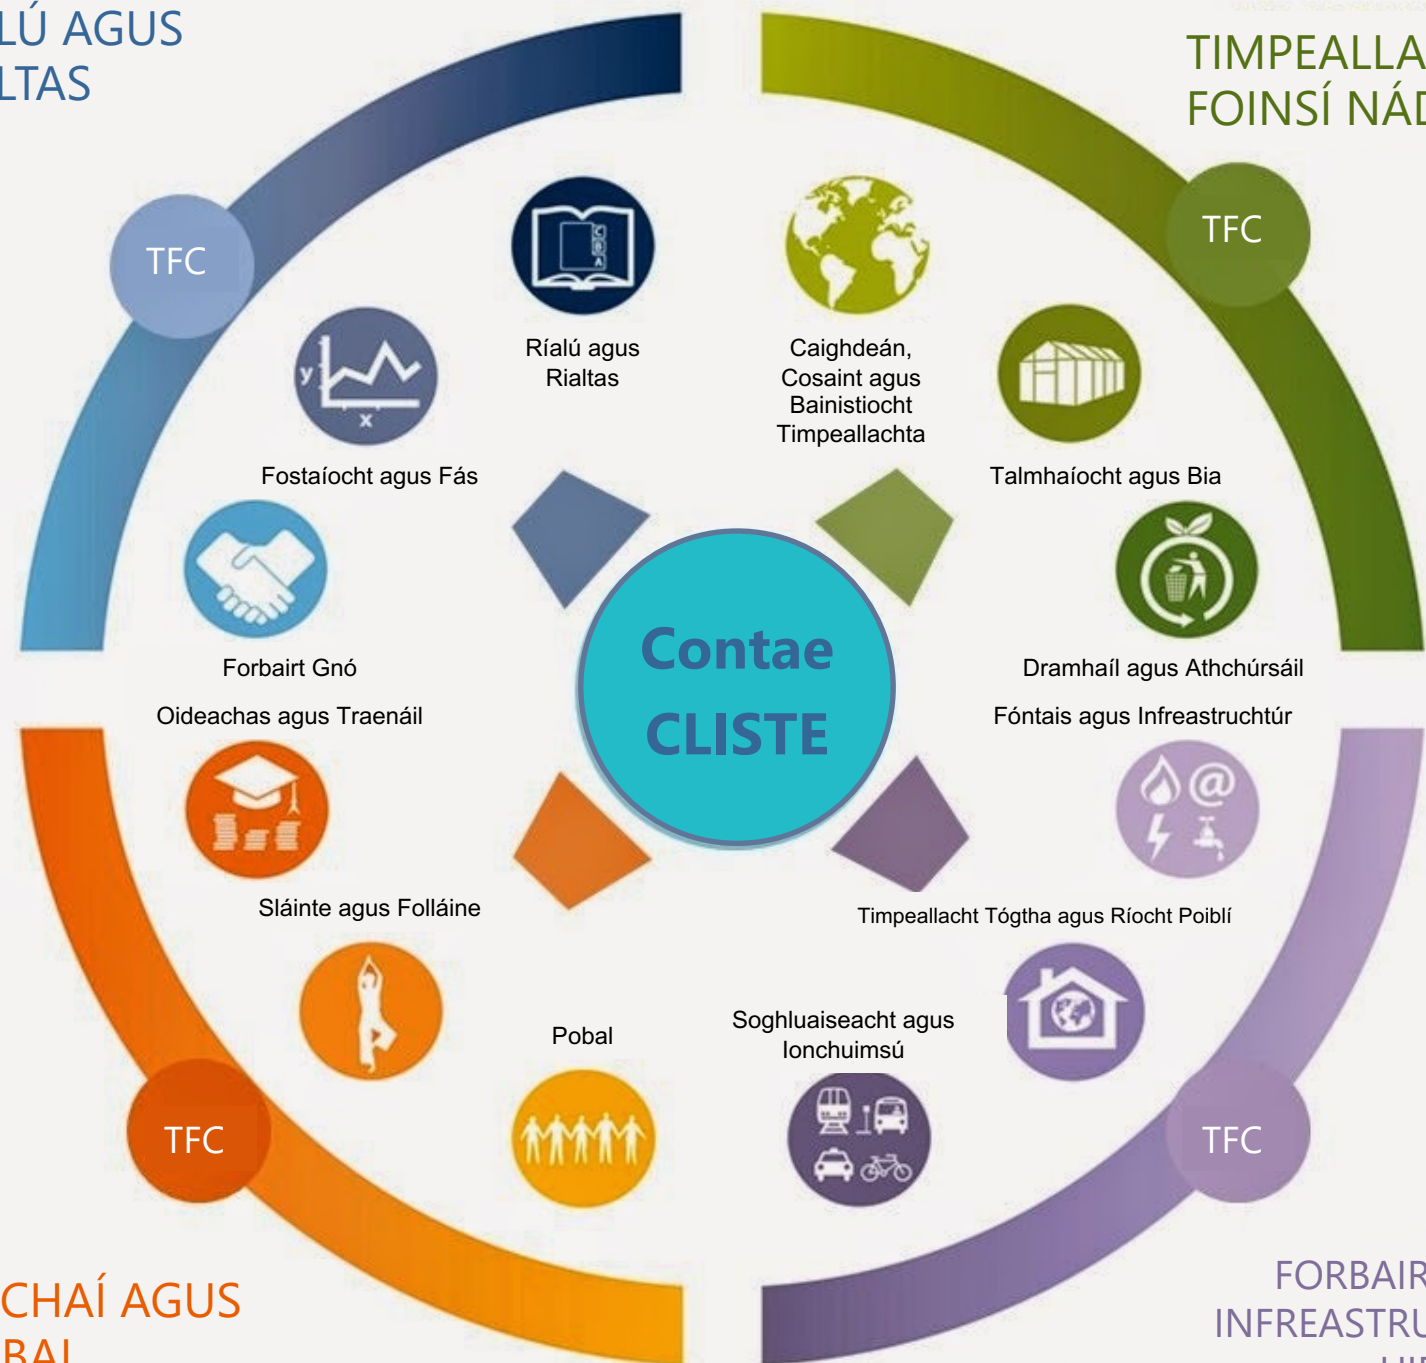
LÚ AGUS
LTAS

TIMPEALLA
FOINSÍ NÁD

TFC

TFC

Rialú agus Rialtas

Caighdeán, Cosaint agus Bainistiocht Timpeallachta

Fostaíocht agus Fás

Talmhaíocht agus Bia

Forbairt Gnó

Dramhaíl agus Athchúrsáil

Contae
CLISTE

Oideachas agus Traenáil

Fóntais agus Infreastruchtúr

Sláinte agus Folláine

Timpeallacht Tógtha agus Ríocht Poiblí

Pobal

Soghluaiseacht agus Ionchuimsú

TFC

TFC

CHAÍ AGUS
BAL

FORBAIR
INFREASTRU